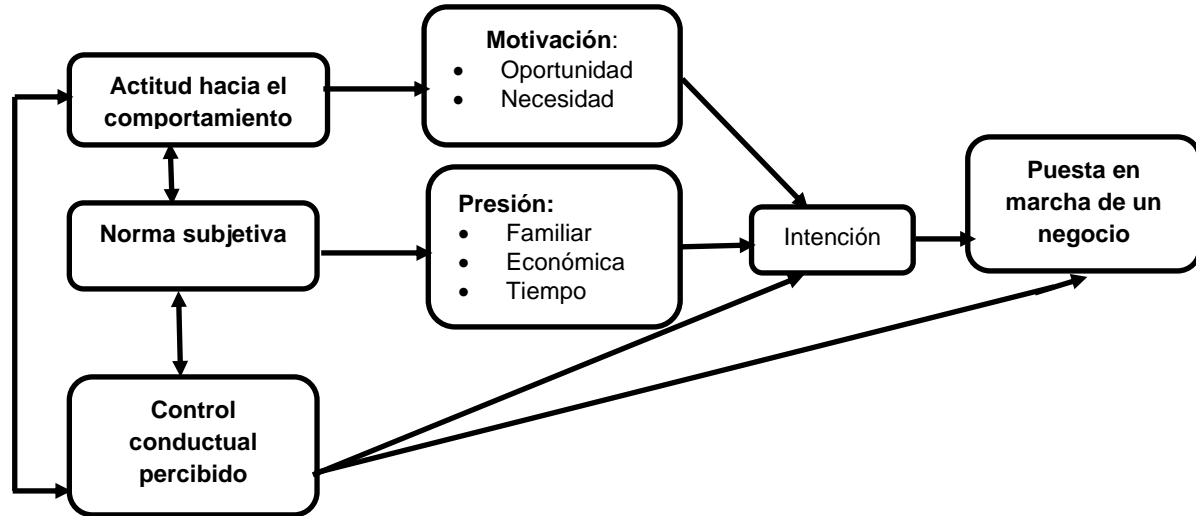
Actitud hacia el comportamiento

Motivación:
- Oportunidad
- Necesidad

Norma subjetiva

Presión:
- Familiar
- Económica
- Tiempo

Intención

Puesta en marcha de un negocio

Control conductual percibido